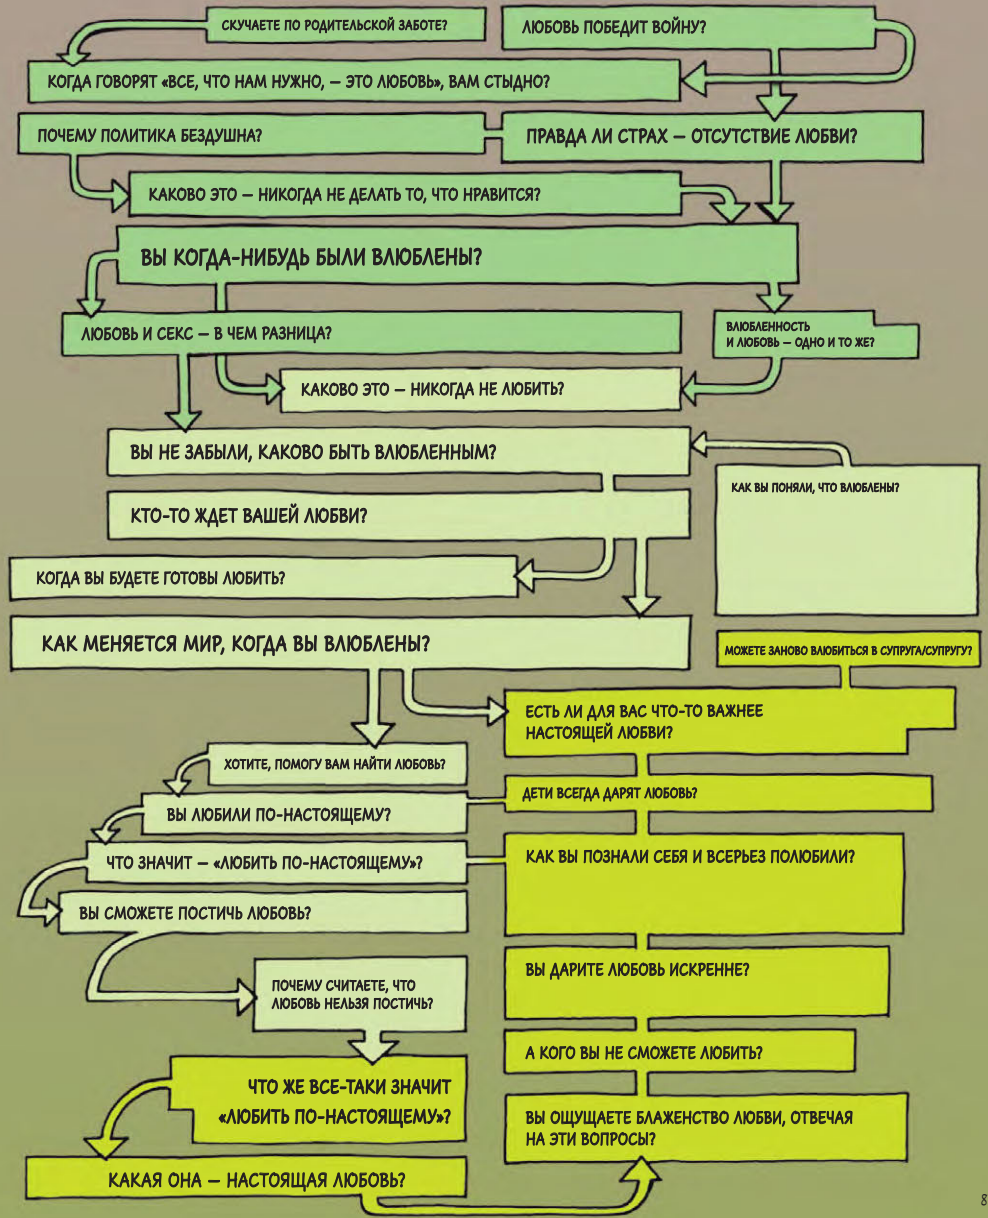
СКУЧАЕТЕ ПО РОДИТЕЛЬСКОЙ ЗАБОТЕ?

ЛЮБОВЬ ПОБЕДИТ ВОЙНУ?

КОГДА ГОВОРЯТ «ВСЕ, ЧТО НАМ НУЖНО, — ЭТО ЛЮБОВЬ», ВАМ СТЫДНО?

ПОЧЕМУ ПОЛИТИКА БЕЗДУШНА?

ПРАВДА ЛИ СТРАХ — ОТСУТСТВИЕ ЛЮБВИ?

КАКОВО ЭТО — НИКОГДА НЕ ДЕЛАТЬ ТО, ЧТО НРАВИТСЯ?

ВЫ КОГДА-НИБУДЬ БЫЛИ ВЛЮБЛЕНЫ?

ЛЮБОВЬ И СЕКС — В ЧЕМ РАЗНИЦА?

ВЛЮБЛЕННОСТЬ И ЛЮБОВЬ — ОДНО И ТО ЖЕ?

КАКОВО ЭТО — НИКОГДА НЕ ЛЮБИТЬ?

ВЫ НЕ ЗАБЫЛИ, КАКОВО БЫТЬ ВЛЮБЛЕННЫМ?

КАК ВЫ ПОНЯЛИ, ЧТО ВЛЮБЛЕНЫ?

КТО-ТО ЖДЕТ ВАШЕЙ ЛЮБВИ?

КОГДА ВЫ БУДЕТЕ ГОТОВЫ ЛЮБИТЬ?

КАК МЕНЯЕТСЯ МИР, КОГДА ВЫ ВЛЮБЛЕНЫ?

МОЖЕТЕ ЗАНОВО ВЛЮБИТЬСЯ В СУПРУГА/СУПРУГУ?

ЕСТЬ ЛИ ДЛЯ ВАС ЧТО-ТО ВАЖНЕЕ НАСТОЯЩЕЙ ЛЮБВИ?

ХОТИТЕ, ПОМОГУ ВАМ НАЙТИ ЛЮБОВЬ?

ВЫ ЛЮБИЛИ ПО-НАСТОЯЩЕМУ?

ДЕТИ ВСЕГДА ДАРЯТ ЛЮБОВЬ?

ЧТО ЗНАЧИТ — «ЛЮБИТЬ ПО-НАСТОЯЩЕМУ»?

КАК ВЫ ПОЗНАЛИ СЕБЯ И ВСЕРЬЕЗ ПОЛЮБИЛИ?

ВЫ СМОЖЕТЕ ПОСТИЧЬ ЛЮБОВЬ?

ПОЧЕМУ СЧИТАЕТЕ, ЧТО ЛЮБОВЬ НЕЛЬЗЯ ПОСТИЧЬ?

ВЫ ДАРИТЕ ЛЮБОВЬ ИСКРЕННЕ?

А КОГО ВЫ НЕ СМОЖЕТЕ ЛЮБИТЬ?

ЧТО ЖЕ ВСЕ-ТАКИ ЗНАЧИТ «ЛЮБИТЬ ПО-НАСТОЯЩЕМУ»?

ВЫ ОЩУЩАЕТЕ БЛАЖЕНСТВО ЛЮБВИ, ОТВЕЧАЯ НА ЭТИ ВОПРОСЫ?

КАКАЯ ОНА — НАСТОЯЩАЯ ЛЮБОВЬ?

8